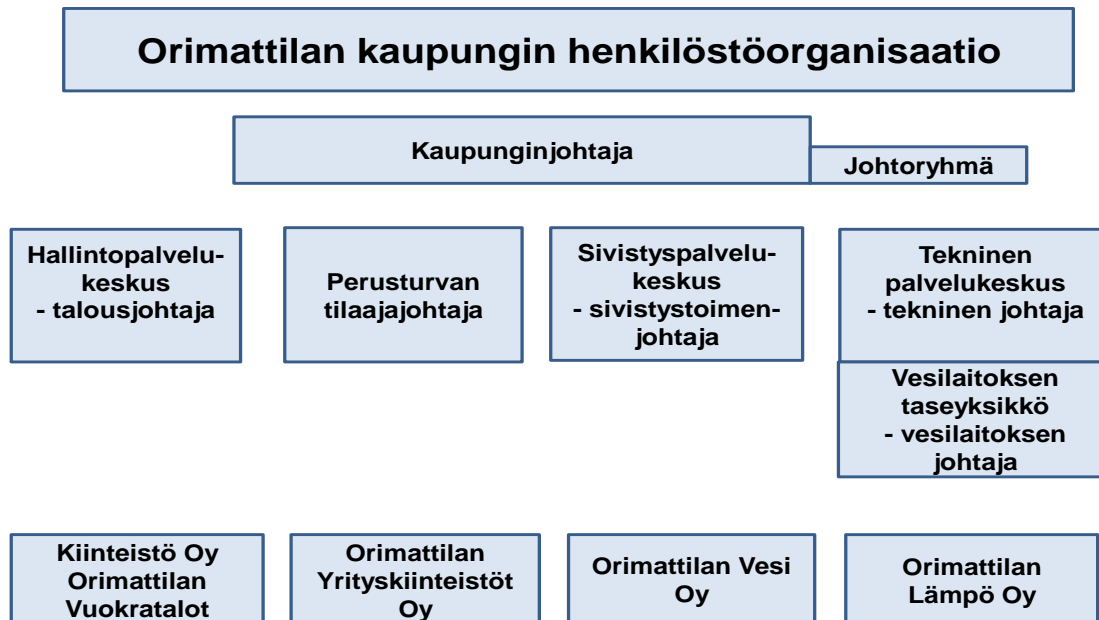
Orimattilan kaupungin henkilöstöorganisaatio

Kaupunginjohtaja

Johtoryhmä

Hallintopalvelukeskus
- talousjohtaja

Perusturvan tilaajajohtaja

Sivistyspalvelukeskus
- sivistystoimenjohtaja

Tekninen palvelukeskus
- tekninen johtaja

Vesilaitoksen taseyksikkö
- vesilaitoksen johtaja

Kiinteistö Oy Orimattilan Vuokratalot

Orimattilan Yrityskiinteistöt Oy

Orimattilan Vesi Oy

Orimattilan Lämpö Oy